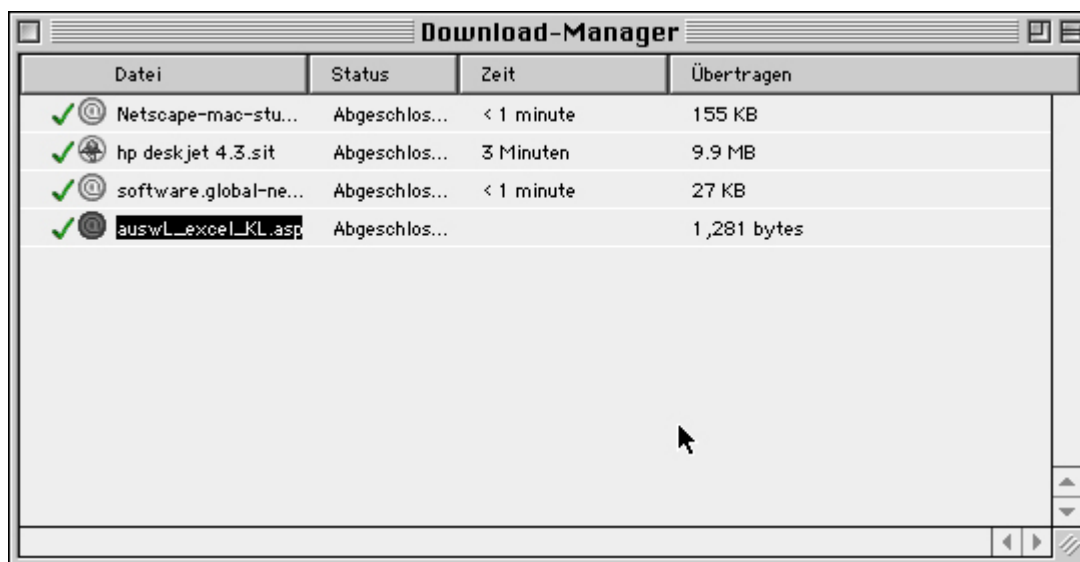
Download-Manager

| Datei | Status | Zeit | Übertragen |
|---|---|---|---|
| Netscape-mac-stu... | Abgeschlos... | < 1 minute | 155 KB |
| hp deskjet 4.3.sit | Abgeschlos... | 3 Minuten | 9.9 MB |
| software.global-ne... | Abgeschlos... | < 1 minute | 27 KB |
| auswL_excel_KL.asp | Abgeschlos... | | 1,281 bytes |